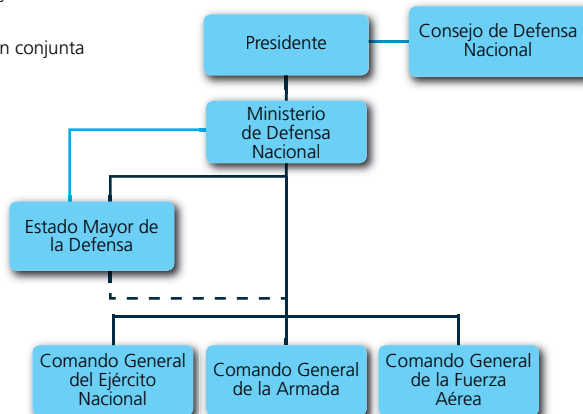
n conjunta

Presidente

Consejo de Defensa Nacional

Ministerio de Defensa Nacional

Estado Mayor de la Defensa

Comando General del Ejército Nacional

Comando General de la Armada

Comando General de la Fuerza Aérea